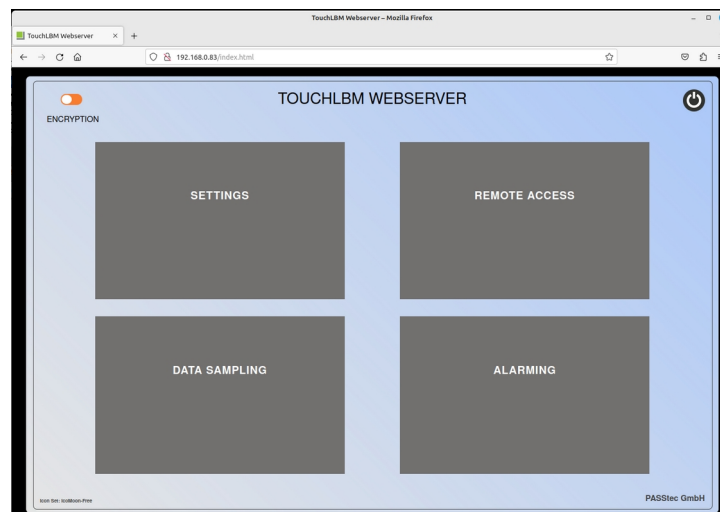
TouchLBM Webserver – Mozilla Firefox

TouchLBM Webserver

192.168.0.83/index.html

ENCRYPTION

TOUCHLBM WEBSERVER

SETTINGS

REMOTE ACCESS

DATA SAMPLING

ALARMING

Icon Set: IcoMoon-Free

PASStec GmbH